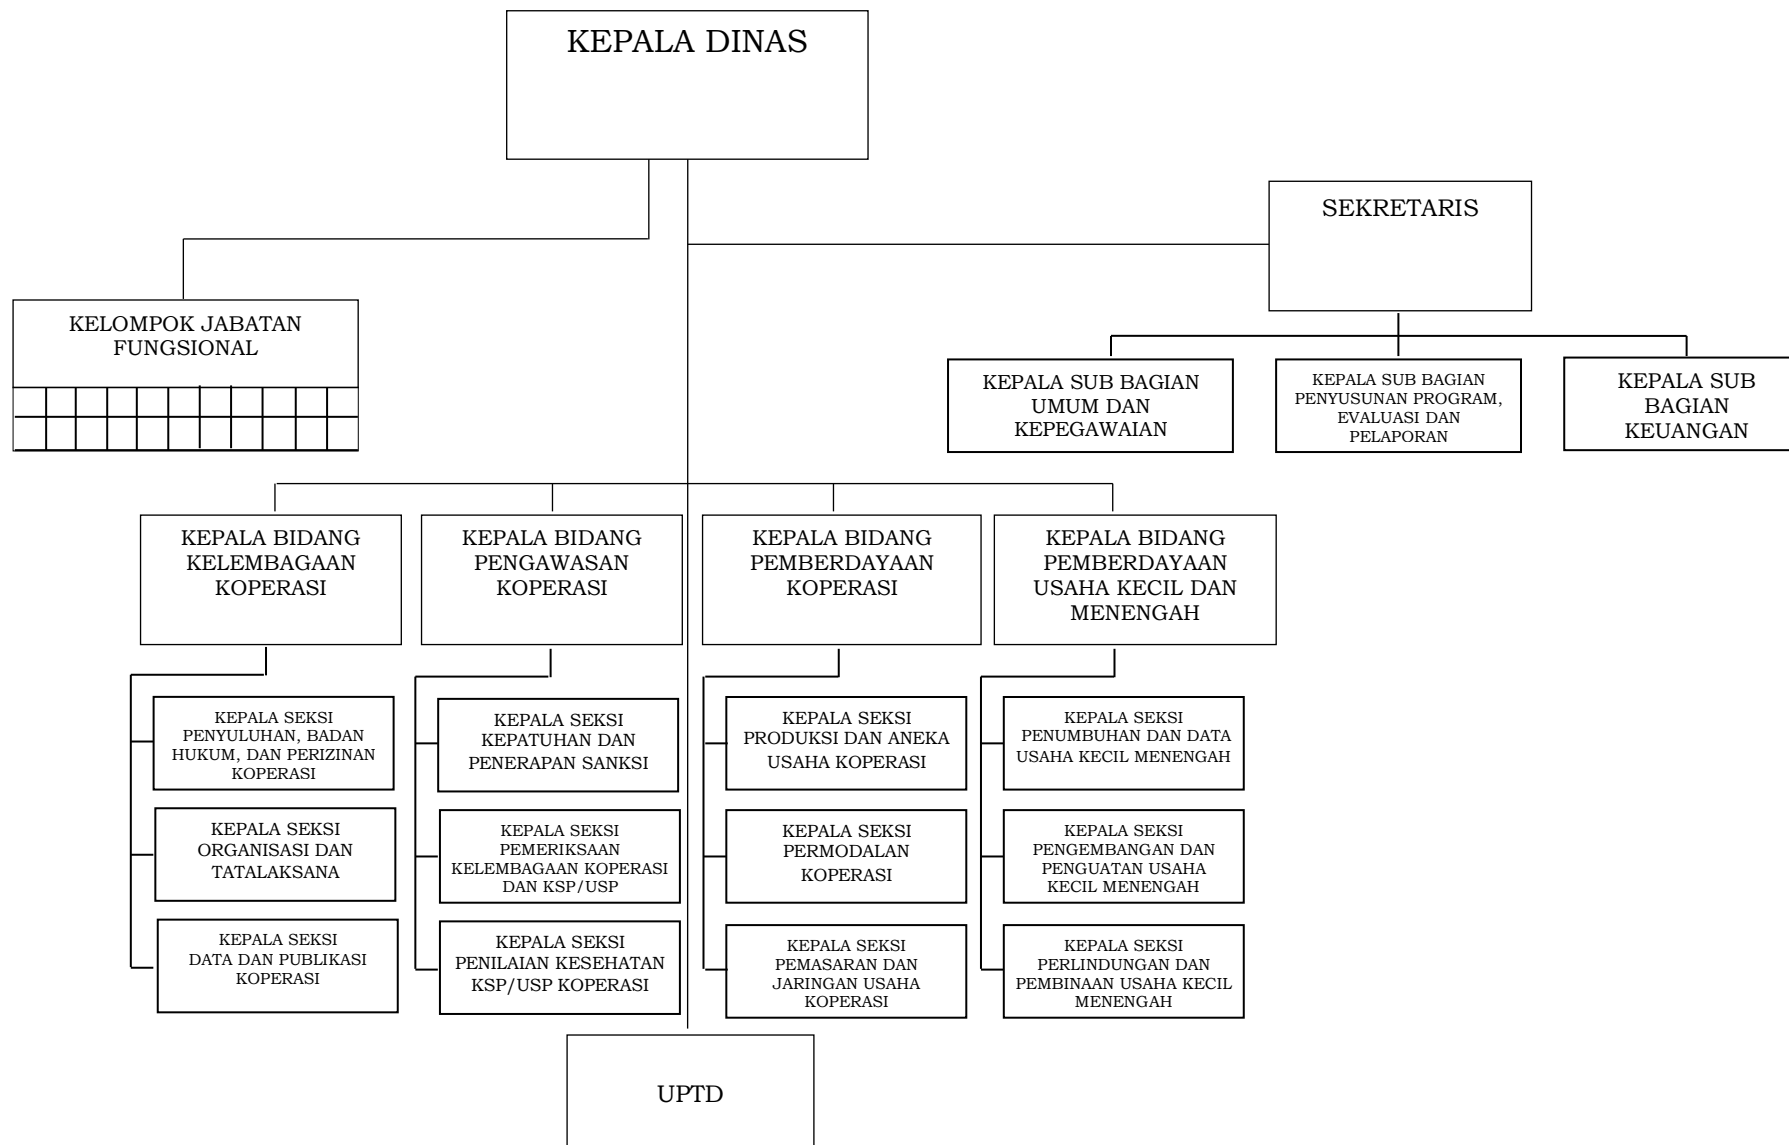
KEPALA DINAS

SEKRETARIS

KELOMPOK JABATAN FUNGSIONAL

KEPALA SUB BAGIAN UMUM DAN KEPEGAWAIAN

KEPALA SUB BAGIAN PENYUSUNAN PROGRAM, EVALUASI DAN PELAPORAN

KEPALA SUB BAGIAN KEUANGAN

KEPALA BIDANG KELEMBAGAAN KOPERASI

KEPALA BIDANG PENGAWASAN KOPERASI

KEPALA BIDANG PEMBERDAYAAN KOPERASI

KEPALA BIDANG PEMBERDAYAAN USAHA KECIL DAN MENENGAH

KEPALA SEKSI PENYULUHAN, BADAN HUKUM, DAN PERIZINAN KOPERASI

KEPALA SEKSI ORGANISASI DAN TATALAKSANA

KEPALA SEKSI DATA DAN PUBLIKASI KOPERASI

KEPALA SEKSI KEPATUHAN DAN PENERAPAN SANKSI

KEPALA SEKSI PEMERIKSAAN KELEMBAGAAN KOPERASI DAN KSP/USP

KEPALA SEKSI PENILAIAN KESEHATAN KSP/USP KOPERASI

KEPALA SEKSI PRODUKSI DAN ANEKA USAHA KOPERASI

KEPALA SEKSI PERMODALAN KOPERASI

KEPALA SEKSI PEMASARAN DAN JARINGAN USAHA KOPERASI

KEPALA SEKSI PENUMBUHAN DAN DATA USAHA KECIL MENENGAH

KEPALA SEKSI PENGEMBANGAN DAN PENGUATAN USAHA KECIL MENENGAH

KEPALA SEKSI PERLINDUNGAN DAN PEMBINAAN USAHA KECIL MENENGAH

UPTD